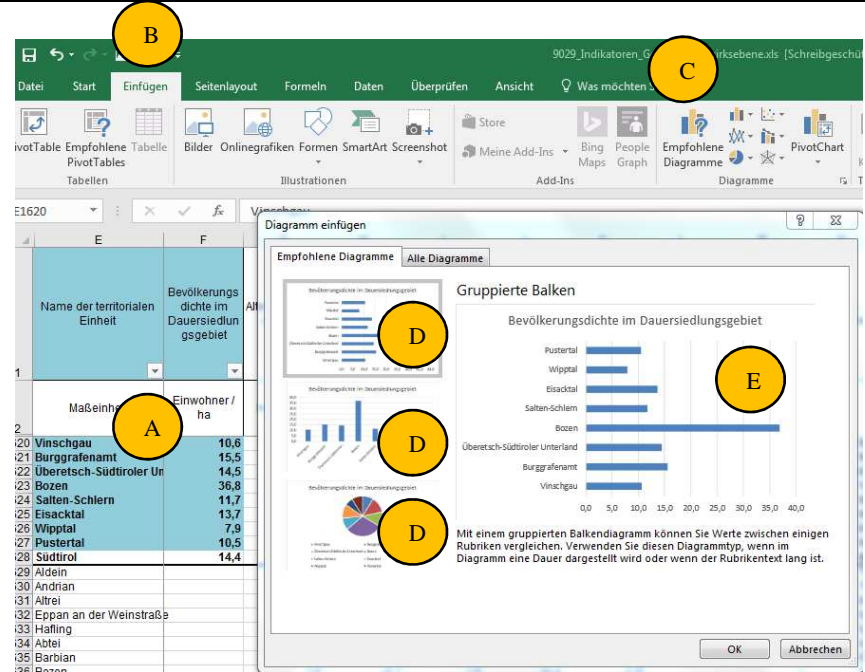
B

9029_Indikatoren_G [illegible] irksebene.xls [Schreibgeschü

C

Datei Start Einfügen Seitenlayout Formeln Daten Überprüfen Ansicht Was möchten S

ivotTable Empfohlene PivotTables Tabelle
Tabellen

Bilder Onlinegrafiken Formen SmartArt Screenshot
Illustrationen

Store
Meine Add-Ins
Bing Maps People Graph
Add-Ins

Empfohlene Diagramme
PivotChart
Diagramme

E1620 fx Vinschgau

| | E | F |
|---|---|---|
| 1 | Name der territorialen Einheit | Bevölkerungsdichte im Dauersiedlungsgebiet |
| 2 | Maßeinheit | Einwohner / ha |
| 20 | Vinschgau | 10,6 |
| 21 | Burggrafenamt | 15,5 |
| 22 | Überetsch-Südtiroler Un | 14,5 |
| 23 | Bozen | 36,8 |
| 24 | Salten-Schlern | 11,7 |
| 25 | Eisacktal | 13,7 |
| 26 | Wipptal | 7,9 |
| 27 | Pustertal | 10,5 |
| 28 | Südtirol | 14,4 |
| 29 | Aldein | |
| 30 | Andrian | |
| 31 | Altrei | |
| 32 | Eppan an der Weinstraße | |
| 33 | Hafling | |
| 34 | Abtei | |
| 35 | Barbian | |
| 36 | Bozen | |

A

Diagramm einfügen

Empfohlene Diagramme Alle Diagramme

D
D
D

Gruppierte Balken

Bevölkerungsdichte im Dauersiedlungsgebiet

Pustertal
Wipptal
Eisacktal
Salten-Schlern
Bozen
Überetsch-Südtiroler Unterland
Burggrafenamt
Vinschgau

0,0 5,0 10,0 15,0 20,0 25,0 30,0 35,0 40,0

E

Mit einem gruppierten Balkendiagramm können Sie Werte zwischen einigen Rubriken vergleichen. Verwenden Sie diesen Diagrammtyp, wenn im Diagramm eine Dauer dargestellt wird oder wenn der Rubriktext lang ist.

OK Abbrechen